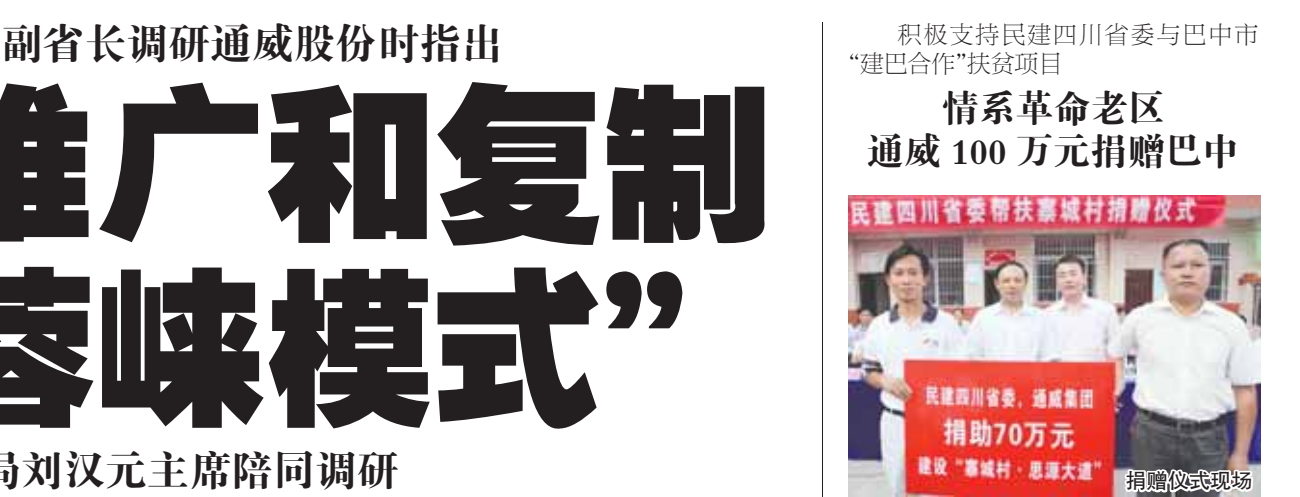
副省长调研通威股份时指出

推广和复制
蓉崃模式”

局刘汉元主席陪同调研

积极支持民建四川省委与巴中市“建巴合作”扶贫项目

情系革命老区
通威 100 万元捐赠巴中

民建四川省委帮扶寨城村捐赠仪式

民建四川省委，通威集团
捐助70万元
建设“寨城村·思源大道”

捐赠仪式现场